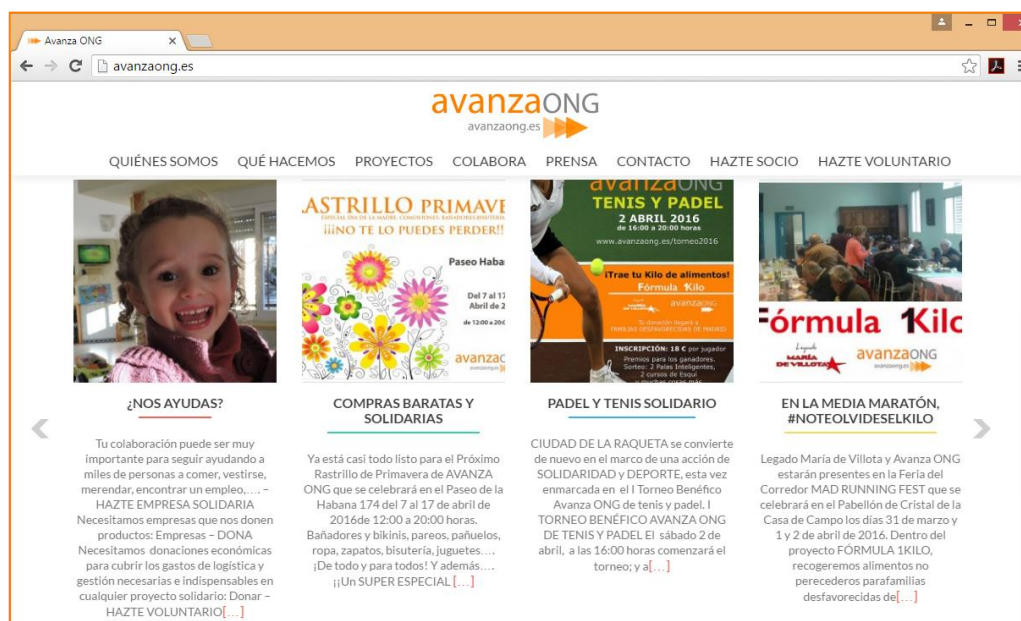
Avanza ONG

avanzaong.es

avanzaONG
avanzaong.es

QUIÉNES SOMOS QUÉ HACEMOS PROYECTOS COLABORA PRENSA CONTACTO HAZTE SOCIO HAZTE VOLUNTARIO

ASTRILLO PRIMAVE
ESPECIAL DÍA DE LA MADRE, COMUNIONES, BAÑADORES/BISUTERÍA
¡¡¡NO TE LO PUEDES PERDER!!
Paseo Haba
Del 7 al 17
Abril de 2
de 12:00 a 20:0
avanzaO

avanzaONG
TENIS Y PADEL
2 ABRIL 2016
de 16:00 a 20:00 horas
www.avanzaong.es/torneo2016
¡Trae tu Kilo de alimentos!
Fórmula Kilo
avanzaONG
Tu donación llegará a FAMILIAS DESFAVORECIDAS DE MADRID
INSCRIPCIÓN: 18 € por jugador
Premios para los ganadores.
Sorteo: 2 Palas Inteligentes, 2 cursos de Esquí
y muchas cosas más

Fórmula 1Kilo
Legado MARÍA DE VILLOTA
avanzaONG
avanzaong.es

¿NOS AYUDAS?

Tu colaboración puede ser muy importante para seguir ayudando a miles de personas a comer, vestirse, merendar, encontrar un empleo,…. – HAZTE EMPRESA SOLIDARIA Necesitamos empresas que nos donen productos: Empresas – DONA Necesitamos donaciones económicas para cubrir los gastos de logística y gestión necesarias e indispensables en cualquier proyecto solidario: Donar – HAZTE VOLUNTARIO[…]

COMPRAS BARATAS Y SOLIDARIAS

Ya está casi todo listo para el Próximo Rastrillo de Primavera de AVANZA ONG que se celebrará en el Paseo de la Habana 174 del 7 al 17 de abril de 2016de 12:00 a 20:00 horas. Bañadores y bikinis, pareos, pañuelos, ropa, zapatos, bisutería, juguetes…. ¡De todo y para todos! Y además…. ¡¡Un SUPER ESPECIAL[…]

PADEL Y TENIS SOLIDARIO

CIUDAD DE LA RAQUETA se convierte de nuevo en el marco de una acción de SOLIDARIDAD y DEPORTE, esta vez enmarcada en el I Torneo Benéfico Avanza ONG de tenis y padel. I TORNEO BENÉFICO AVANZA ONG DE TENIS Y PADEL El sábado 2 de abril, a las 16:00 horas comenzará el torneo; y a[…]

EN LA MEDIA MARATÓN, #NOTEOLVIDESELKILO

Legado María de Villota y Avanza ONG estarán presentes en la Feria del Corredor MAD RUNNING FEST que se celebrará en el Pabellón de Cristal de la Casa de Campo los días 31 de marzo y 1 y 2 de abril de 2016. Dentro del proyecto FÓRMULA 1KILO, recogeremos alimentos no perecederos parafamilias desfavorecidas de[…]